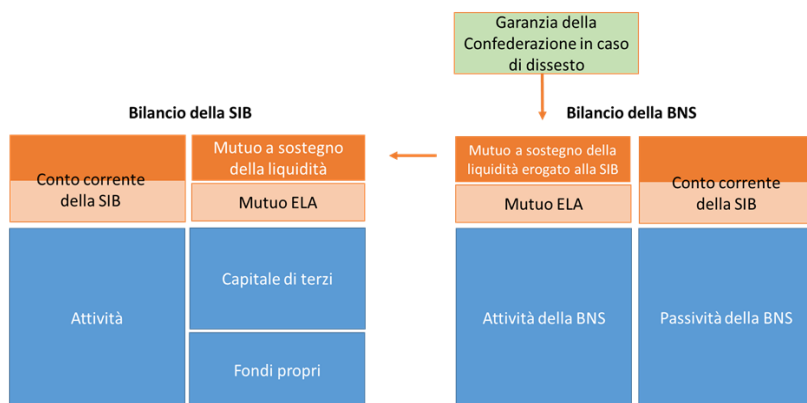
Garanzia della Confederazione in caso di dissesto

Bilancio della SIB

Conto corrente della SIB

Mutuo a sostegno della liquidità

Mutuo ELA

Attività

Capitale di terzi

Fondi propri

Bilancio della BNS

Mutuo a sostegno della liquidità erogato alla SIB

Mutuo ELA

Conto corrente della SIB

Attività della BNS

Passività della BNS